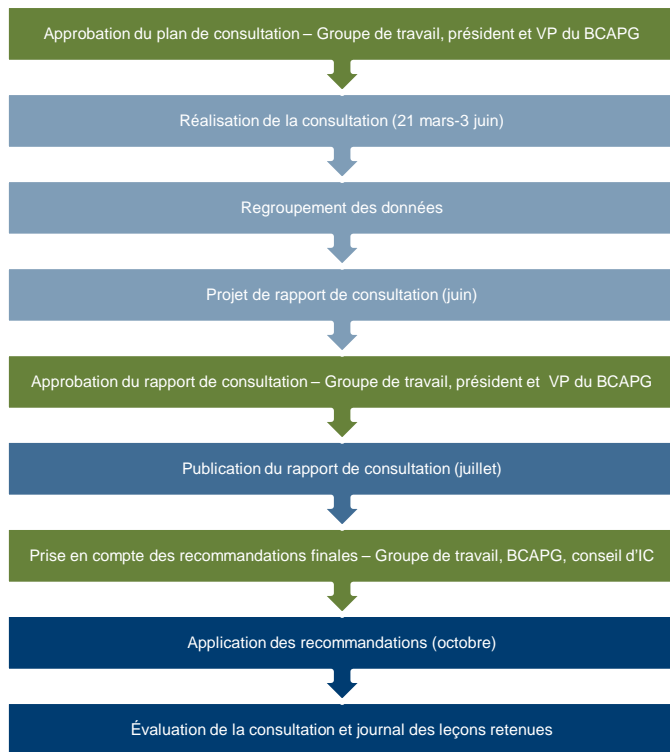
Approbation du plan de consultation – Groupe de travail, président et VP du BCAPG

Réalisation de la consultation (21 mars-3 juin)

Regroupement des données

Projet de rapport de consultation (juin)

Approbation du rapport de consultation – Groupe de travail, président et VP du BCAPG

Publication du rapport de consultation (juillet)

Prise en compte des recommandations finales – Groupe de travail, BCAPG, conseil d'IC

Application des recommandations (octobre)

Évaluation de la consultation et journal des leçons retenues